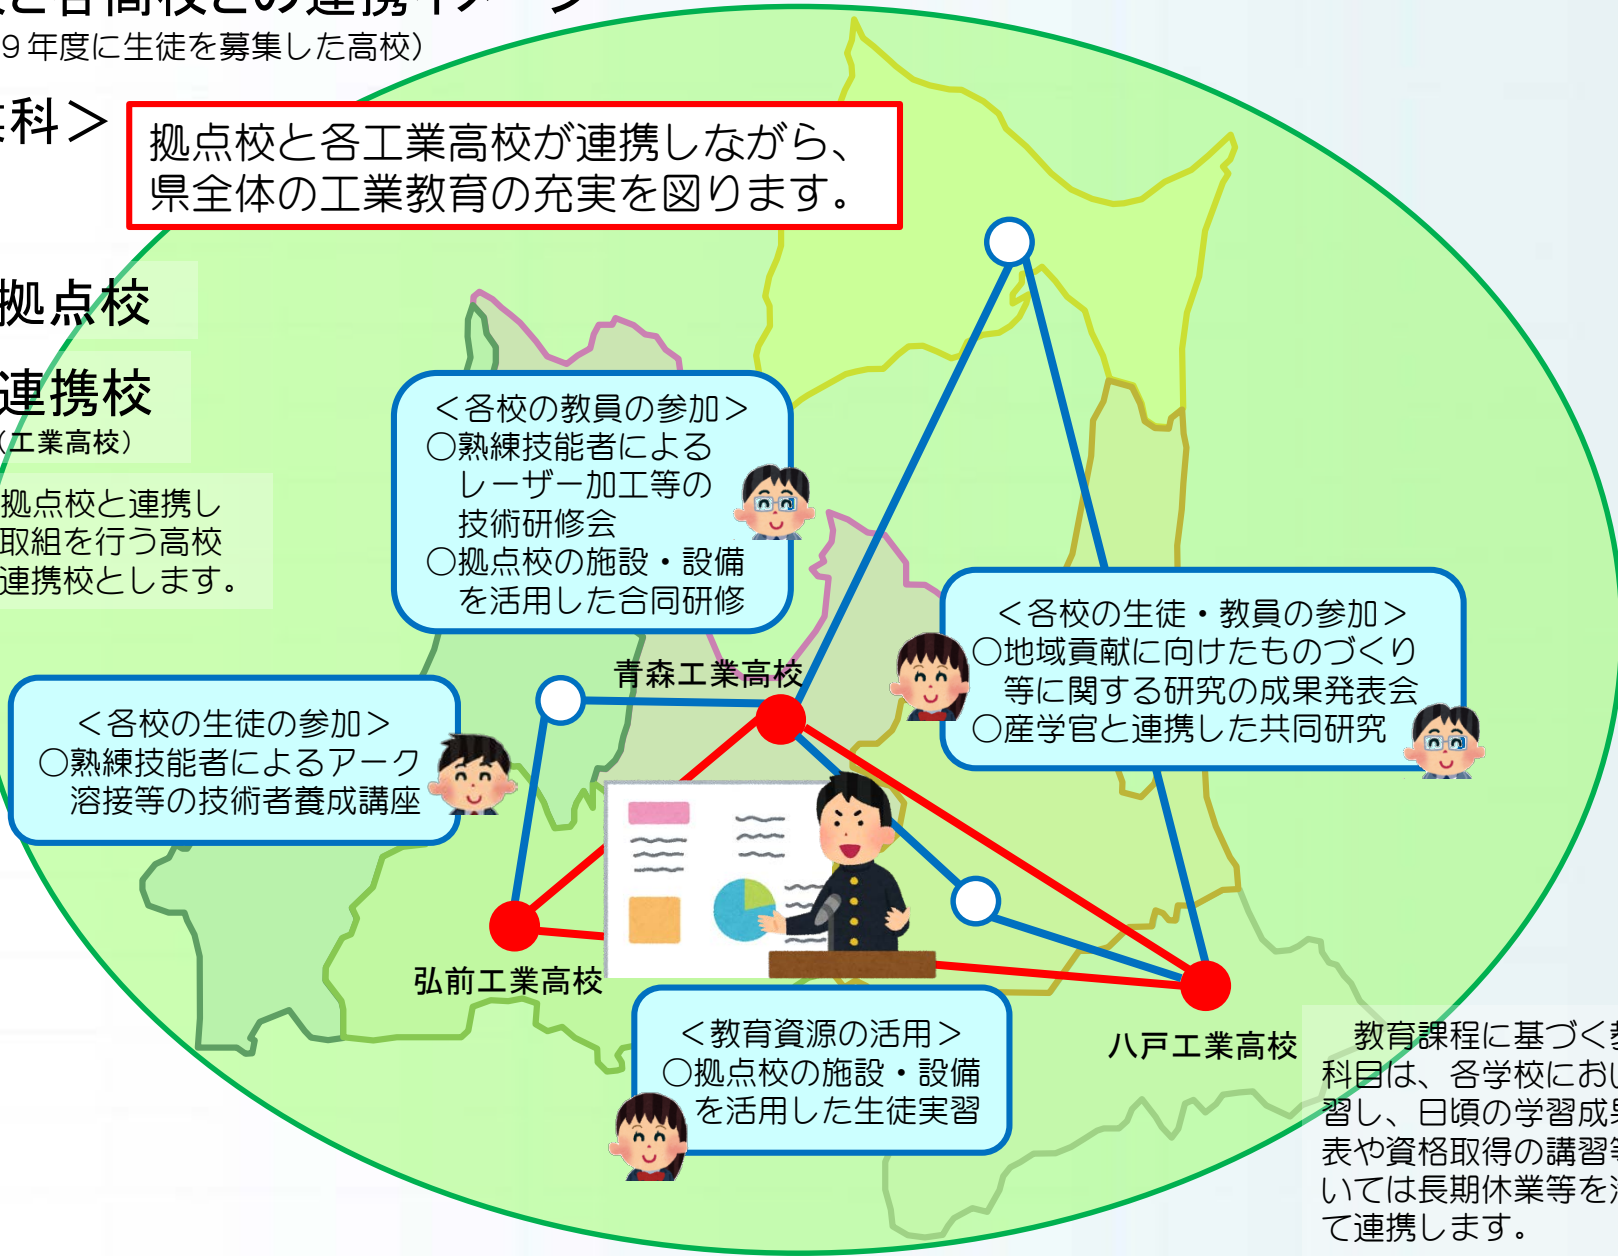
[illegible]と各高校との連携イメージ
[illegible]9年度に生徒を募集した高校)

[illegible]科＞

拠点校と各工業高校が連携しながら、県全体の工業教育の充実を図ります。

拠点校

連携校
(工業高校)

拠点校と連携し
取組を行う高校
連携校とします。

＜各校の教員の参加＞
○熟練技能者による
レーザー加工等の
技術研修会
○拠点校の施設・設備
を活用した合同研修

＜各校の生徒・教員の参加＞
○地域貢献に向けたものづくり
等に関する研究の成果発表会
○産学官と連携した共同研究

＜各校の生徒の参加＞
○熟練技能者によるアーク
溶接等の技術者養成講座

青森工業高校

弘前工業高校

八戸工業高校

＜教育資源の活用＞
○拠点校の施設・設備
を活用した生徒実習

教育課程に基づく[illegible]
科目は、各学校にお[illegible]
習し、日頃の学習成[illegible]
表や資格取得の講習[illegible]
いては長期休業等を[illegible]
て連携します。